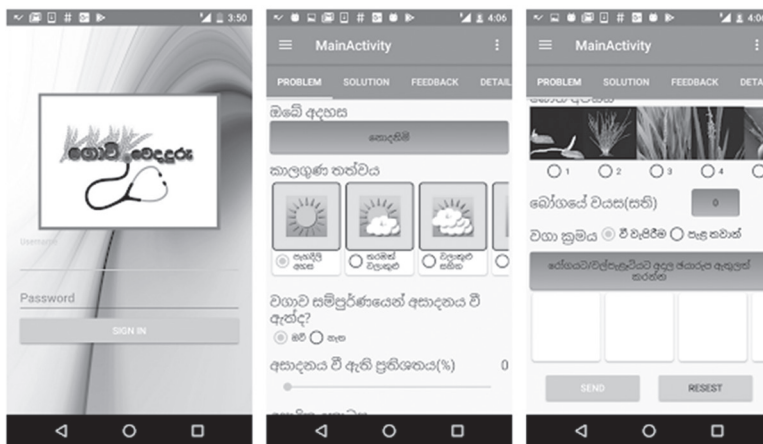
3:50

ගොවි වෙදදුරු

Username

Password

SIGN IN

4:06

MainActivity

PROBLEM SOLUTION FEEDBACK DETAIL

ඔබේ අදහස

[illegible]

කාලගුණ තත්වය

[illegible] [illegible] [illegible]

වගාව සම්පූර්ණයෙන් අසාදනය වී ඇත්ද?

ඔව් නැත

අසාදනය වී ඇති ප්‍රතිශතය(%) 0

4:06

MainActivity

PROBLEM SOLUTION FEEDBACK DETA

1 2 3 4

බෝගයේ වයස(සති) 0

වගා ක්‍රමය වී වැපිරීම පැළ තවාන්

රෝගයට/වල්පැළෑටියට අදාල ඡායාරූප ඇතුලත් කරන්න

SEND RESEST